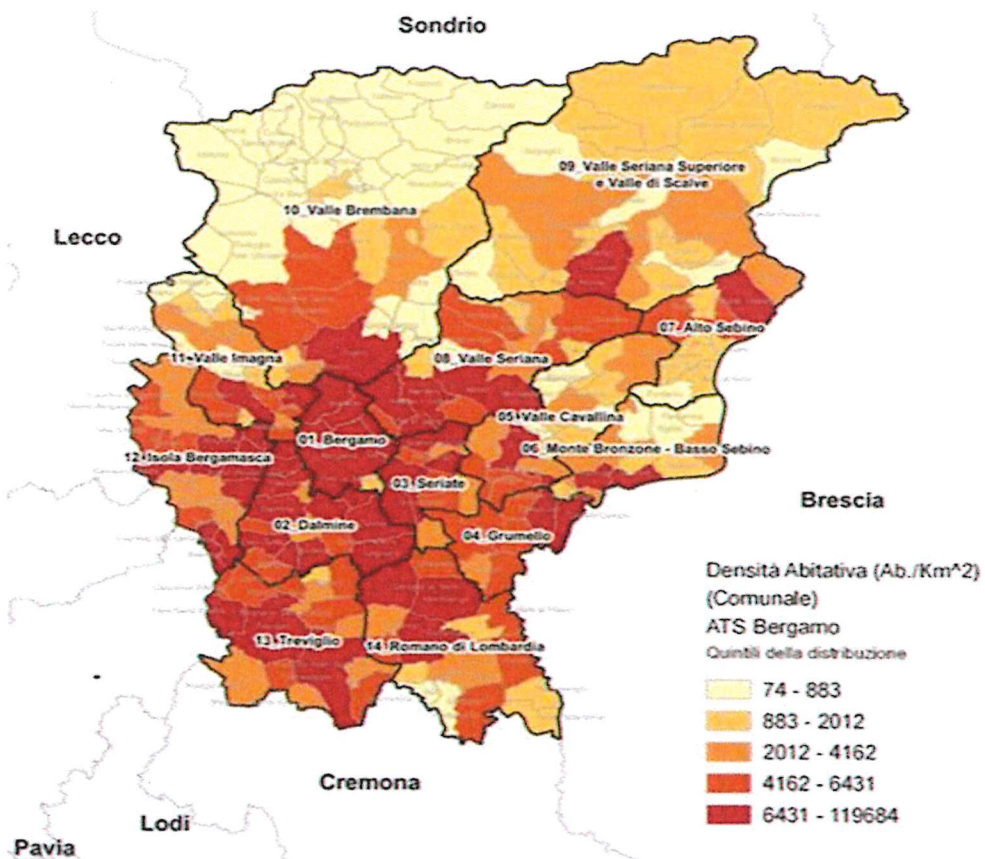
Sondrio

Lecco

09_Valle Seriana Superiore e Valle di Scalve

10_Valle Brembana

07_Alto Sebino

11_Valle Imagna

08_Valle Seriana

05_Valle Cavallina

01_Bergamo

06_Monte Bronzone - Basso Sebino

12_Isola Bergamasca

03_Seriate

Brescia

02_Dalmine

04_Grumello

Densità Abitativa (Ab./Km^2) (Comunale)
ATS Bergamo
Quintili della distribuzione

13_Treviglio

14_Romano di Lombardia

74 - 883
883 - 2012
2012 - 4162
4162 - 6431
6431 - 119684

Cremona

Lodi

Pavia